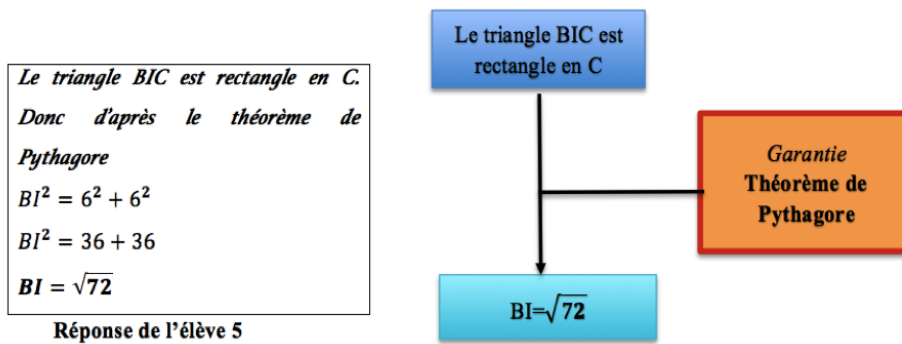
Le triangle BIC est rectangle en C. Donc d'après le théorème de Pythagore

$BI^2 = 6^2 + 6^2$

$BI^2 = 36 + 36$

$BI = \sqrt{72}$

Réponse de l'élève 5

Le triangle BIC est rectangle en C

Garantie
Théorème de Pythagore

BI=$\sqrt{72}$